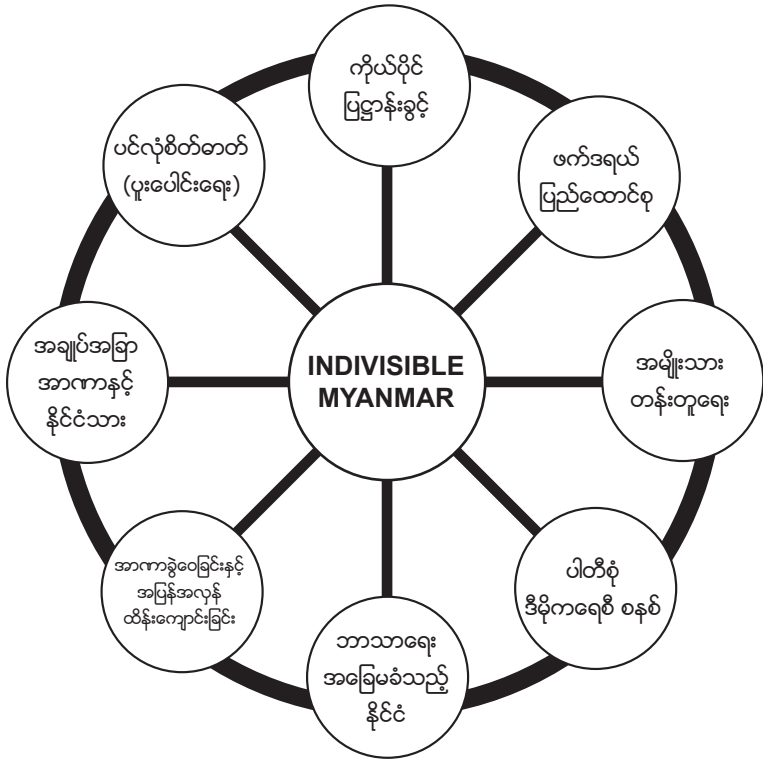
INDIVISIBLE MYANMAR

ကိုယ်ပိုင် ပြဋ္ဌာန်းခွင့်

ဖက်ဒရယ် ပြည်ထောင်စု

အမျိုးသား တန်းတူရေး

ပါတီစုံ ဒီမိုကရေစီ စနစ်

ဘာသာရေး အခြေမခံသည့် နိုင်ငံ

အာဏာခွဲဝေခြင်းနှင့် အပြန်အလှန် ထိန်းကျောင်းခြင်း

အချုပ်အခြာ အာဏာနှင့် နိုင်ငံသား

ပင်လုံစိတ်ဓာတ် (ပူးပေါင်းရေး)